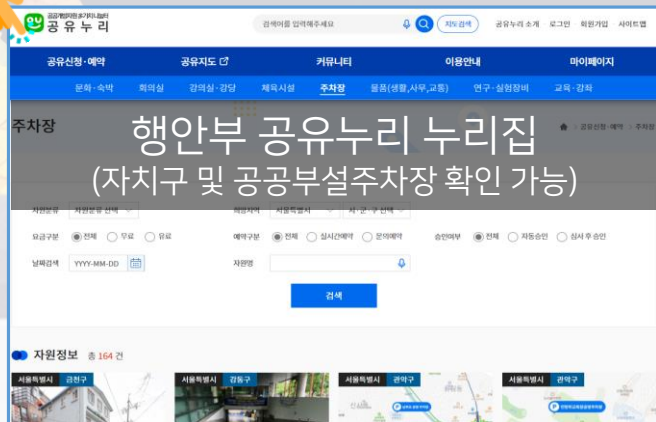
공공개방자원 통합예약 서비스
공유누리

검색어를 입력해주세요

지도검색

공유누리 소개 로그인 회원가입 사이트맵

공유신청·예약 공유지도 커뮤니티 이용안내 마이페이지

문화·숙박 회의실 강의실·강당 체육시설 주차장 물품(생활,사무,교통) 연구·실험장비 교육·강좌

주차장

공유신청·예약 주차장

행안부 공유누리 누리집
(자치구 및 공공부설주차장 확인 가능)

자원분류 자원분류 선택
해당지역 서울특별시 시·군·구 선택

요금구분 전체 무료 유료
예약구분 전체 실시간예약 문의예약
승인여부 전체 자동승인 심사 후 승인

날짜검색 YYYY-MM-DD
자원명

검색

자원정보 총 164 건

서울특별시 금천구
서울특별시 강동구
서울특별시 관악구
서울특별시 관악구